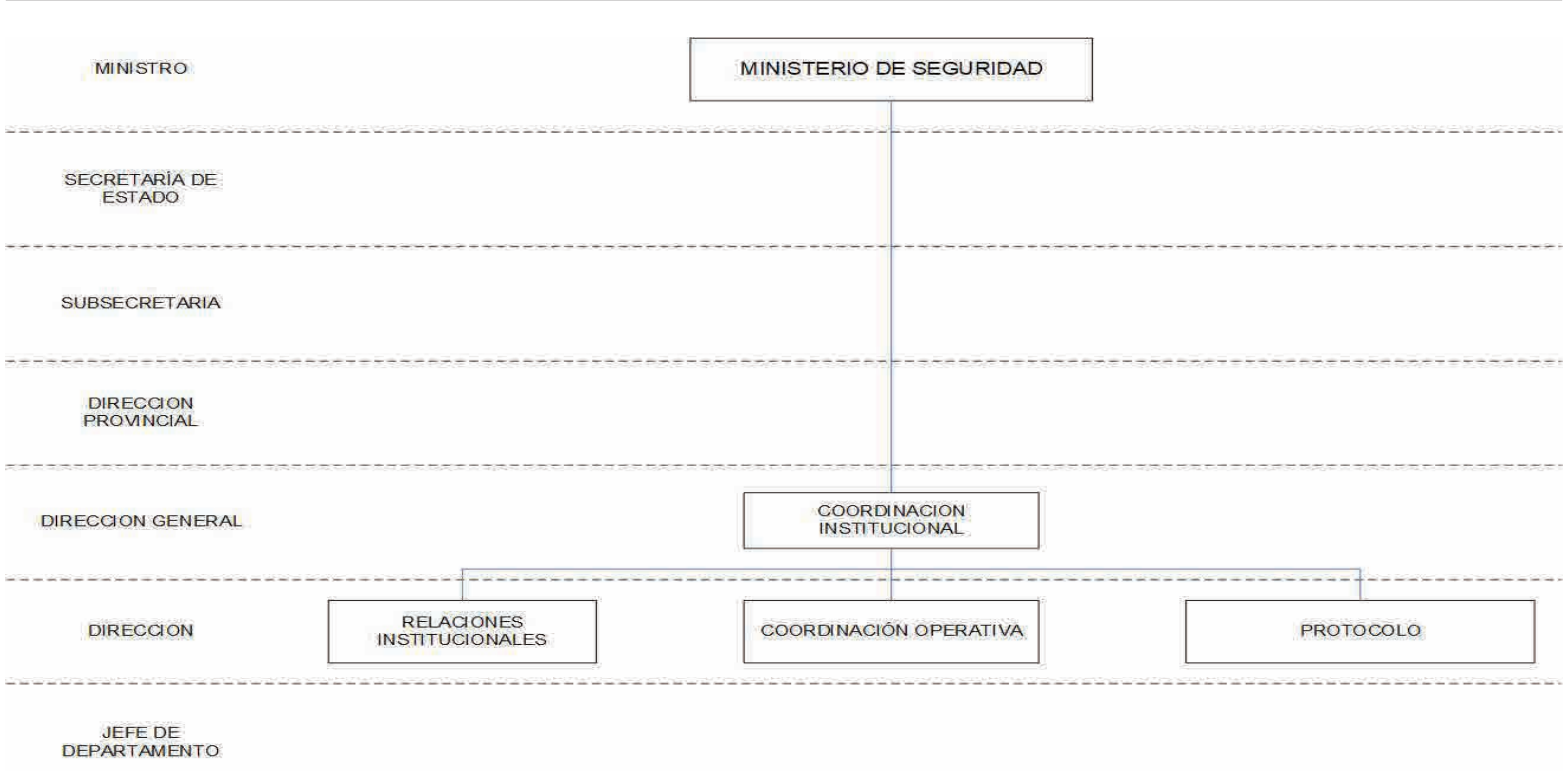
MINISTRO

MINISTERIO DE SEGURIDAD

SECRETARÍA DE ESTADO

SUBSECRETARIA

DIRECCION PROVINCIAL

DIRECCION GENERAL

COORDINACION INSTITUCIONAL

DIRECCION

RELACIONES INSTITUCIONALES

COORDINACIÓN OPERATIVA

PROTOCOLO

JEFE DE DEPARTAMENTO